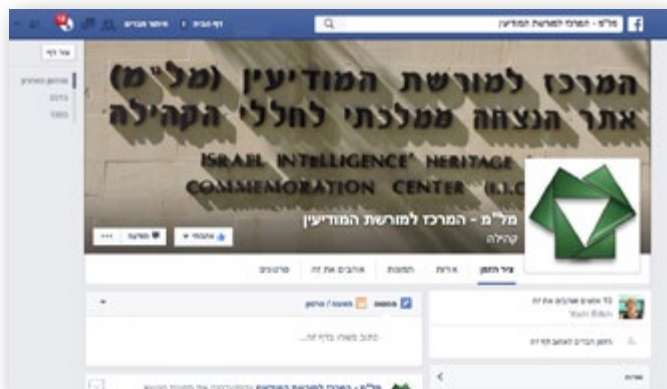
מל"מ - המרכז למורשת המודיעין

דף הבית | איתור חברים

צור דף

המרכז למורשת המודיעין (מל"מ)
אתר הנצחה ממלכתי לחללי הקהילה

ISRAEL INTELLIGENCE HERITAGE
COMMEMORATION CENTER (I.I.C.)

מל"מ - המרכז למורשת המודיעין
קהילה

אהבתי | הודעה | ...

ציר הזמן | אודות | תמונות | אוהבים את זה | פרטים נוספים

מצב | תמונה / סרטון

כתוב משהו בדף זה...

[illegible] אנשים אוהבים את זה

Yossi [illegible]

הזמן חברים לאהוב דף זה

מל"מ - המרכז למורשת המודיעין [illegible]

מהשנים האחרונות

2013

1985